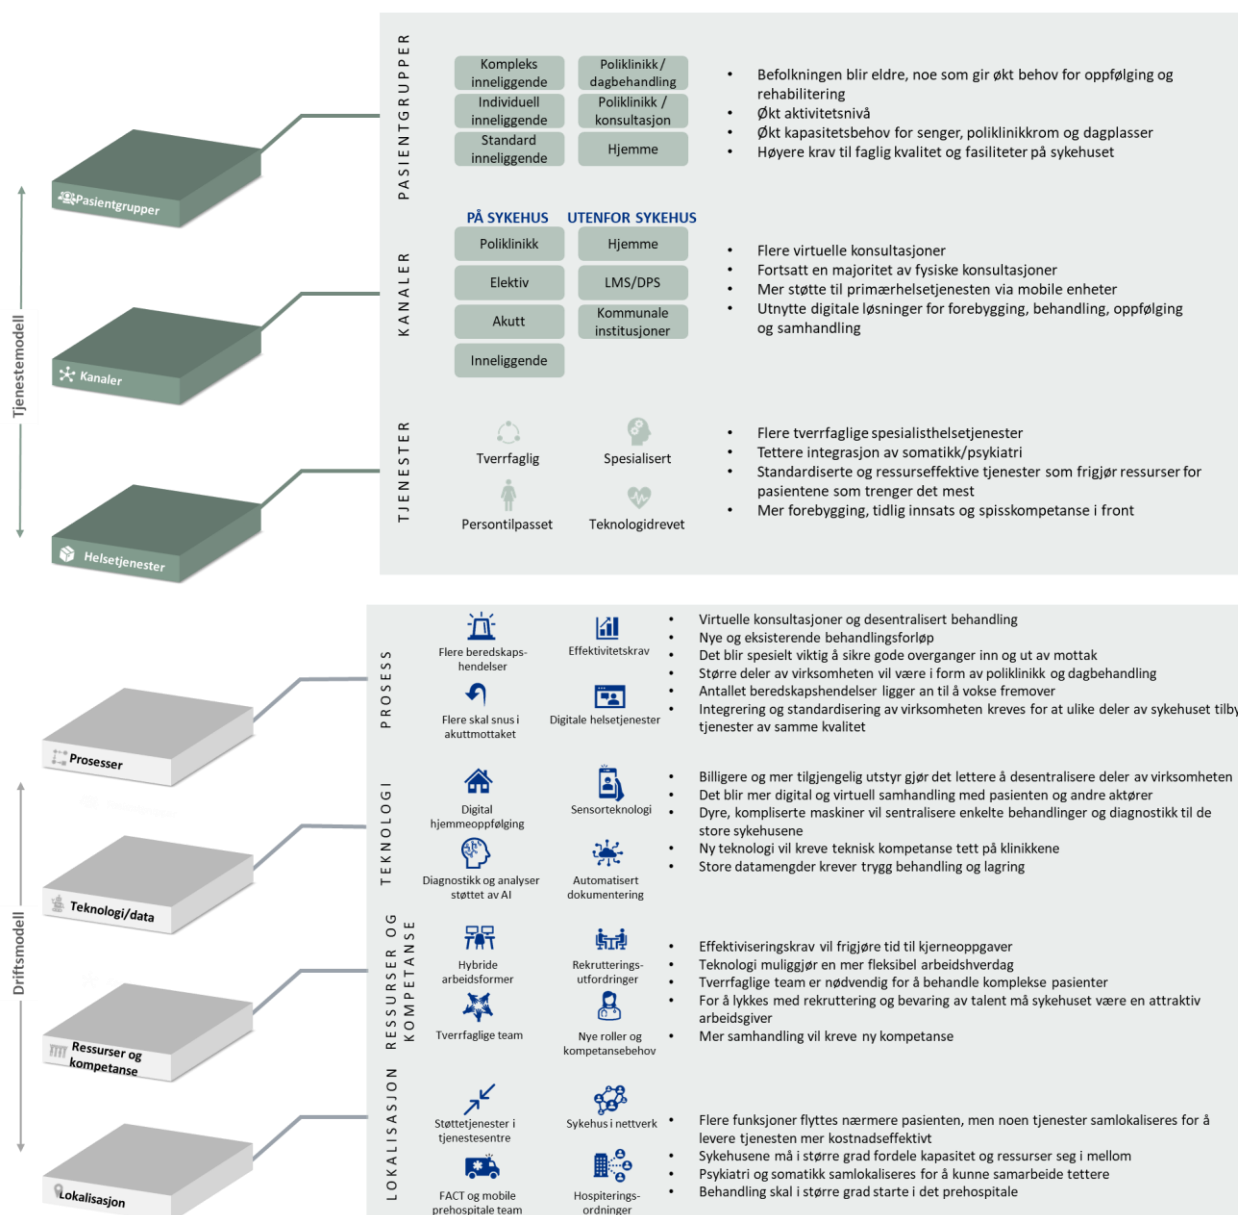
Tjenestemodell

Pasientgrupper

Kanaler

Helsetjenester

PASIENTGRUPPER

Kompleks inneliggende
Poliklinikk / dagbehandling
Individuell inneliggende
Poliklinikk / konsultasjon
Standard inneliggende
Hjemme

- Befolkningen blir eldre, noe som gir økt behov for oppfølging og rehabilitering
- Økt aktivitetsnivå
- Økt kapasitetsbehov for senger, poliklinikkrom og dagplasser
- Høyere krav til faglig kvalitet og fasiliteter på sykehuset

KANALER

PÅ SYKEHUS
UTENFOR SYKEHUS
Poliklinikk
Hjemme
Elektiv
LMS/DPS
Akutt
Kommunale institusjoner
Inneliggende

- Flere virtuelle konsultasjoner
- Fortsatt en majoritet av fysiske konsultasjoner
- Mer støtte til primærhelsetjenesten via mobile enheter
- Utnytte digitale løsninger for forebygging, behandling, oppfølging og samhandling

TJENESTER

Tverrfaglig
Spesialisert
Persontilpasset
Teknologidrevet

- Flere tverrfaglige spesialisthelsetjenester
- Tettere integrasjon av somatikk/psykiatri
- Standardiserte og ressurseffektive tjenester som frigjør ressurser for pasientene som trenger det mest
- Mer forebygging, tidlig innsats og spisskompetanse i front

Driftsmodell

Prosesser

Teknologi/data

Ressurser og kompetanse

Lokalisasjon

PROSESS

Flere beredskaps-hendelser
Effektivitetskrav
Flere skal snus i akuttmottaket
Digitale helsetjenester

- Virtuelle konsultasjoner og desentralisert behandling
- Nye og eksisterende behandlingsforløp
- Det blir spesielt viktig å sikre gode overganger inn og ut av mottak
- Større deler av virksomheten vil være i form av poliklinikk og dagbehandling
- Antallet beredskapshendelser ligger an til å vokse fremover
- Integrering og standardisering av virksomheten kreves for at ulike deler av sykehuset tilby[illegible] tjenester av samme kvalitet

TEKNOLOGI

Digital hjemmeoppfølging
Sensorteknologi
Diagnostikk og analyser støttet av AI
Automatisert dokumentering

- Billigere og mer tilgjengelig utstyr gjør det lettere å desentralisere deler av virksomheten
- Det blir mer digital og virtuell samhandling med pasienten og andre aktører
- Dyre, kompliserte maskiner vil sentralisere enkelte behandlinger og diagnostikk til de store sykehusene
- Ny teknologi vil kreve teknisk kompetanse tett på klinikkene
- Store datamengder krever trygg behandling og lagring

RESSURSER OG KOMPETANSE

Hybride arbeidsformer
Rekrutterings-utfordringer
Tverrfaglige team
Nye roller og kompetansebehov

- Effektiviseringskrav vil frigjøre tid til kjerneoppgaver
- Teknologi muliggjør en mer fleksibel arbeidshverdag
- Tverrfaglige team er nødvendig for å behandle komplekse pasienter
- For å lykkes med rekruttering og bevaring av talent må sykehuset være en attraktiv arbeidsgiver
- Mer samhandling vil kreve ny kompetanse

LOKALISASJON

Støttetjenester i tjenestesentre
Sykehus i nettverk
FACT og mobile prehospitale team
Hospiterings-ordninger

- Flere funksjoner flyttes nærmere pasienten, men noen tjenester samlokaliseres for å levere tjenesten mer kostnadseffektivt
- Sykehusene må i større grad fordele kapasitet og ressurser seg i mellom
- Psykiatri og somatikk samlokaliseres for å kunne samarbeide tettere
- Behandling skal i større grad starte i det prehospitale